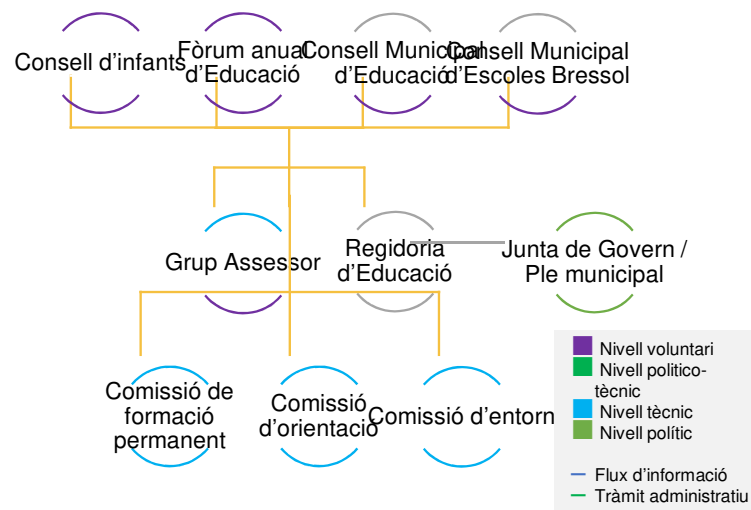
Consell d'infants

Fòrum anual d'Educació

Consell Municipal d'Educació

Consell Municipal d'Escoles Bressol

Grup Assessor

Regidoria d'Educació

Junta de Govern / Ple municipal

Comissió de formació permanent

Comissió d'orientació

Comissió d'entorn

Nivell voluntari
Nivell politico-tècnic
Nivell tècnic
Nivell polític

Flux d'informació
Tràmit administratiu